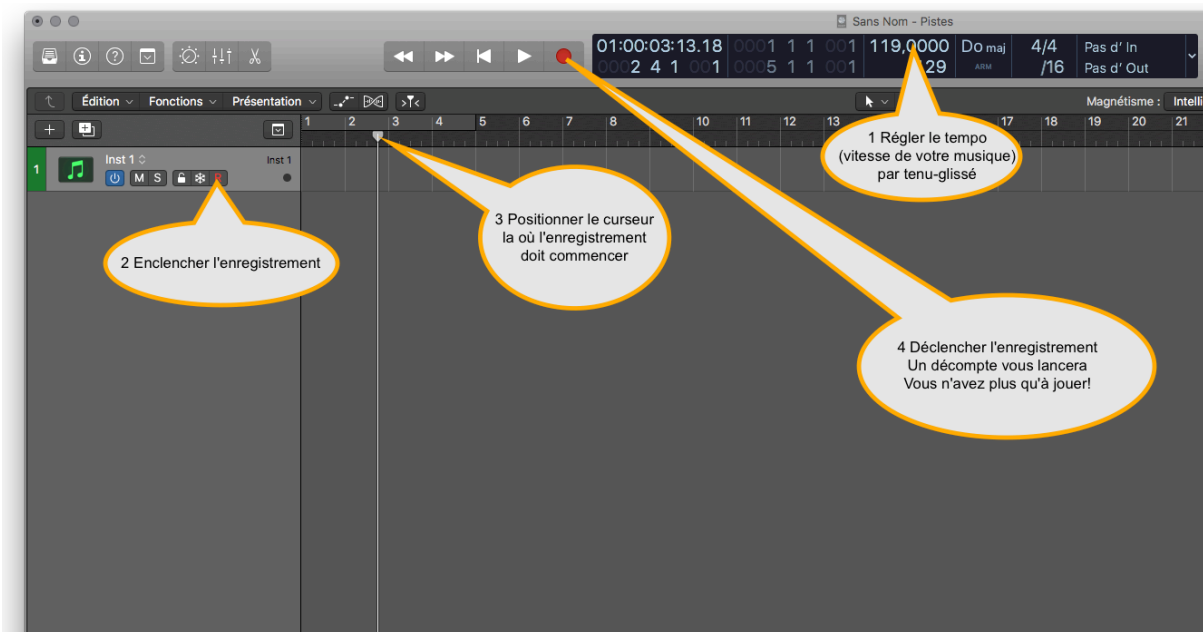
Sans Nom - Pistes

01:00:03:13.18 0001 1 1 001 0002 4 1 001 0005 1 1 001 119,0000 129 Do maj ARM 4/4 /16 Pas d' In Pas d' Out

Édition Fonctions Présentation

Magnétisme : Intelli

1 2 3 4 5 6 7 8 10 11 12 13 17 18 19 20 21

1 Inst 1 Inst 1 M S

1 Régler le tempo (vitesse de votre musique) par tenu-glissé

2 Enclencher l'enregistrement

3 Positionner le curseur la où l'enregistrement doit commencer

4 Déclencher l'enregistrement Un décompte vous lancera Vous n'avez plus qu'à jouer!